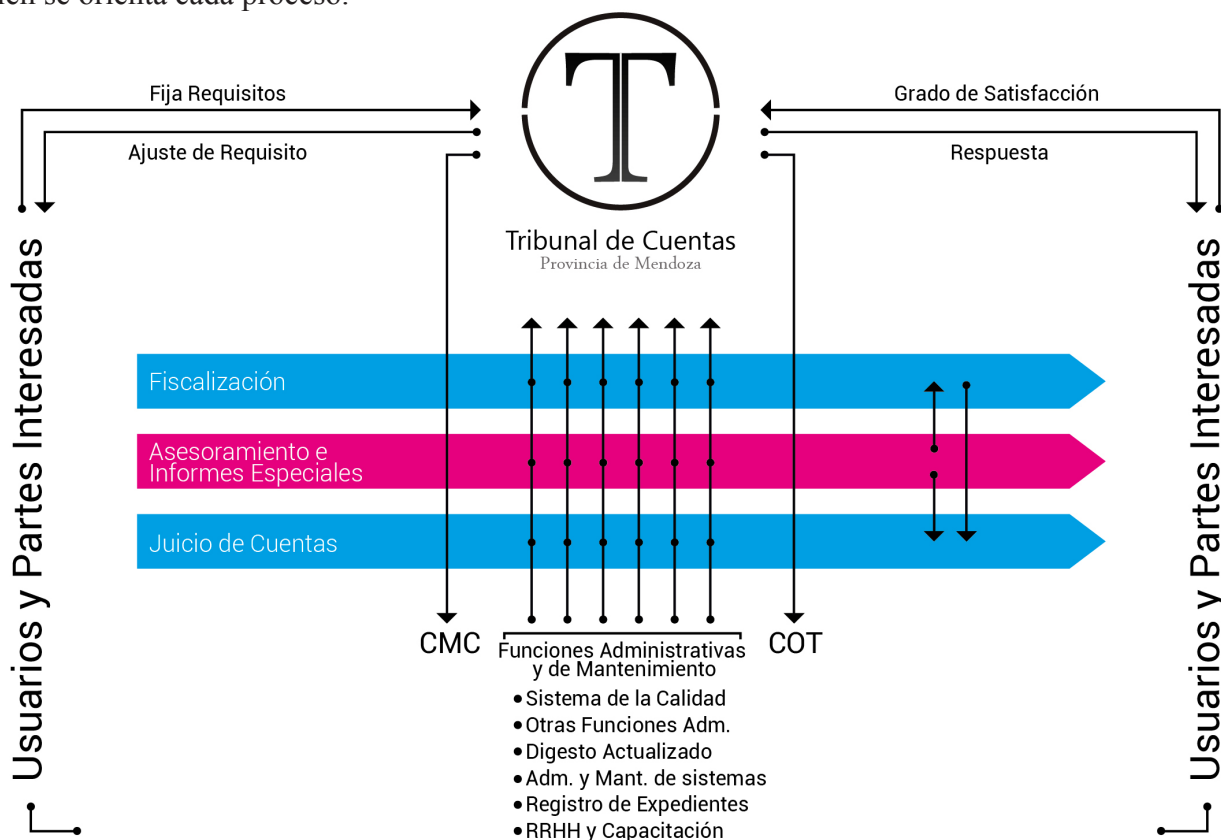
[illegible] se orienta cada proceso.

Fija Requisitos

Ajuste de Requisito

T

Tribunal de Cuentas
Provincia de Mendoza

Grado de Satisfacción

Respuesta

Usuarios y Partes Interesadas

Fiscalización

Asesoramiento e Informes Especiales

Juicio de Cuentas

CMC

Funciones Administrativas y de Mantenimiento

• Sistema de la Calidad
• Otras Funciones Adm.
• Digesto Actualizado
• Adm. y Mant. de sistemas
• Registro de Expedientes
• RRHH y Capacitación

COT

Usuarios y Partes Interesadas